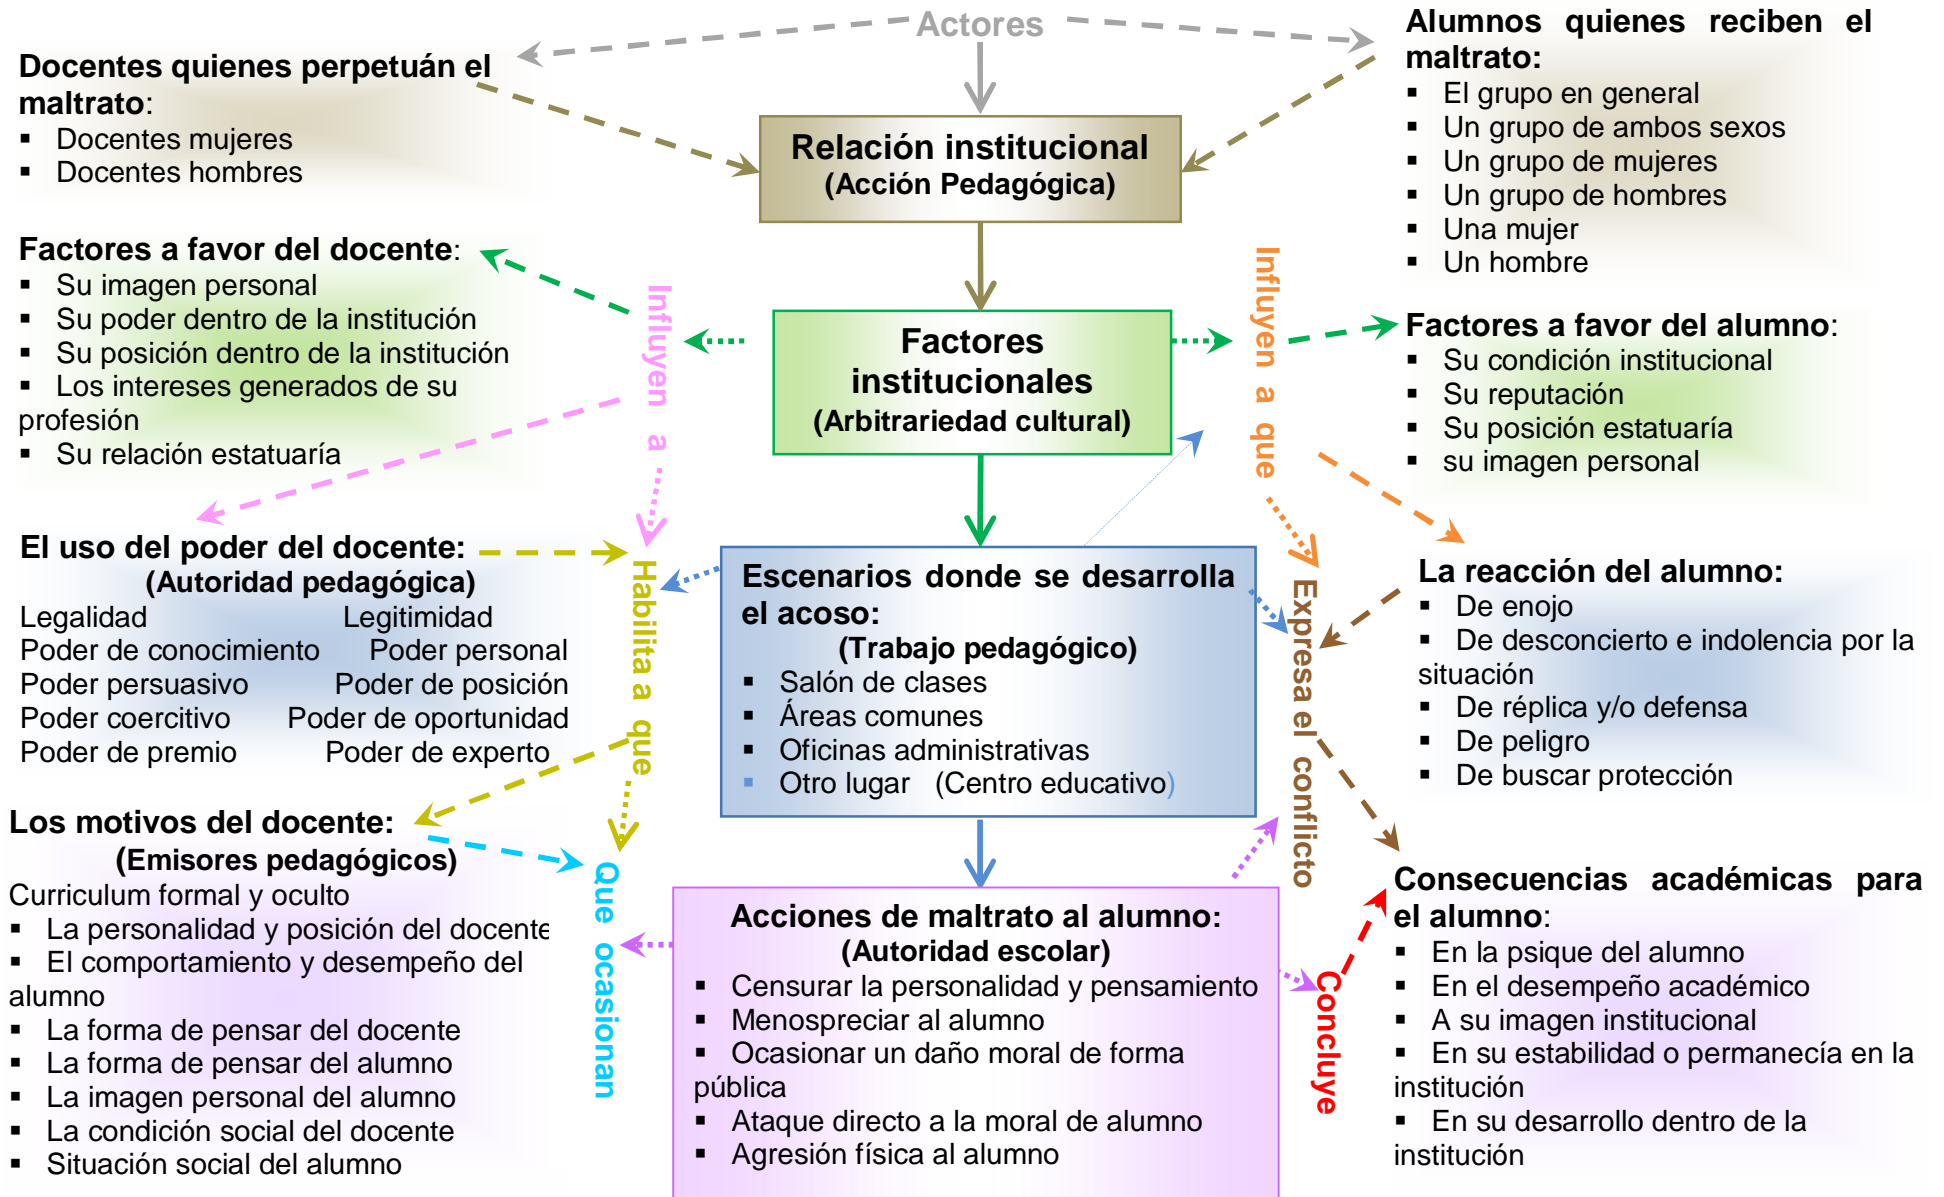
Actores

Docentes quienes perpetuán el maltrato:
▪ Docentes mujeres
▪ Docentes hombres

Relación institucional
(Acción Pedagógica)

Alumnos quienes reciben el maltrato:
▪ El grupo en general
▪ Un grupo de ambos sexos
▪ Un grupo de mujeres
▪ Un grupo de hombres
▪ Una mujer
▪ Un hombre

Factores a favor del docente:
▪ Su imagen personal
▪ Su poder dentro de la institución
▪ Su posición dentro de la institución
▪ Los intereses generados de su profesión
▪ Su relación estatuaría

Influyen a

Factores institucionales
(Arbitrariedad cultural)

Influyen a que

Factores a favor del alumno:
▪ Su condición institucional
▪ Su reputación
▪ Su posición estatuaría
▪ su imagen personal

El uso del poder del docente:
(Autoridad pedagógica)
Legalidad Legitimidad
Poder de conocimiento Poder personal
Poder persuasivo Poder de posición
Poder coercitivo Poder de oportunidad
Poder de premio Poder de experto

Habilita a que

Escenarios donde se desarrolla el acoso:
(Trabajo pedagógico)
▪ Salón de clases
▪ Áreas comunes
▪ Oficinas administrativas
▪ Otro lugar (Centro educativo)

Expresa el conflicto

La reacción del alumno:
▪ De enojo
▪ De desconcierto e indolencia por la situación
▪ De réplica y/o defensa
▪ De peligro
▪ De buscar protección

Los motivos del docente:
(Emisores pedagógicos)
Curriculum formal y oculto
▪ La personalidad y posición del docente
▪ El comportamiento y desempeño del alumno
▪ La forma de pensar del docente
▪ La forma de pensar del alumno
▪ La imagen personal del alumno
▪ La condición social del docente
▪ Situación social del alumno

Que ocasionan

Acciones de maltrato al alumno:
(Autoridad escolar)
▪ Censurar la personalidad y pensamiento
▪ Menospreciar al alumno
▪ Ocasionar un daño moral de forma pública
▪ Ataque directo a la moral de alumno
▪ Agresión física al alumno

Concluye

Consecuencias académicas para el alumno:
▪ En la psique del alumno
▪ En el desempeño académico
▪ A su imagen institucional
▪ En su estabilidad o permanecía en la institución
▪ En su desarrollo dentro de la institución